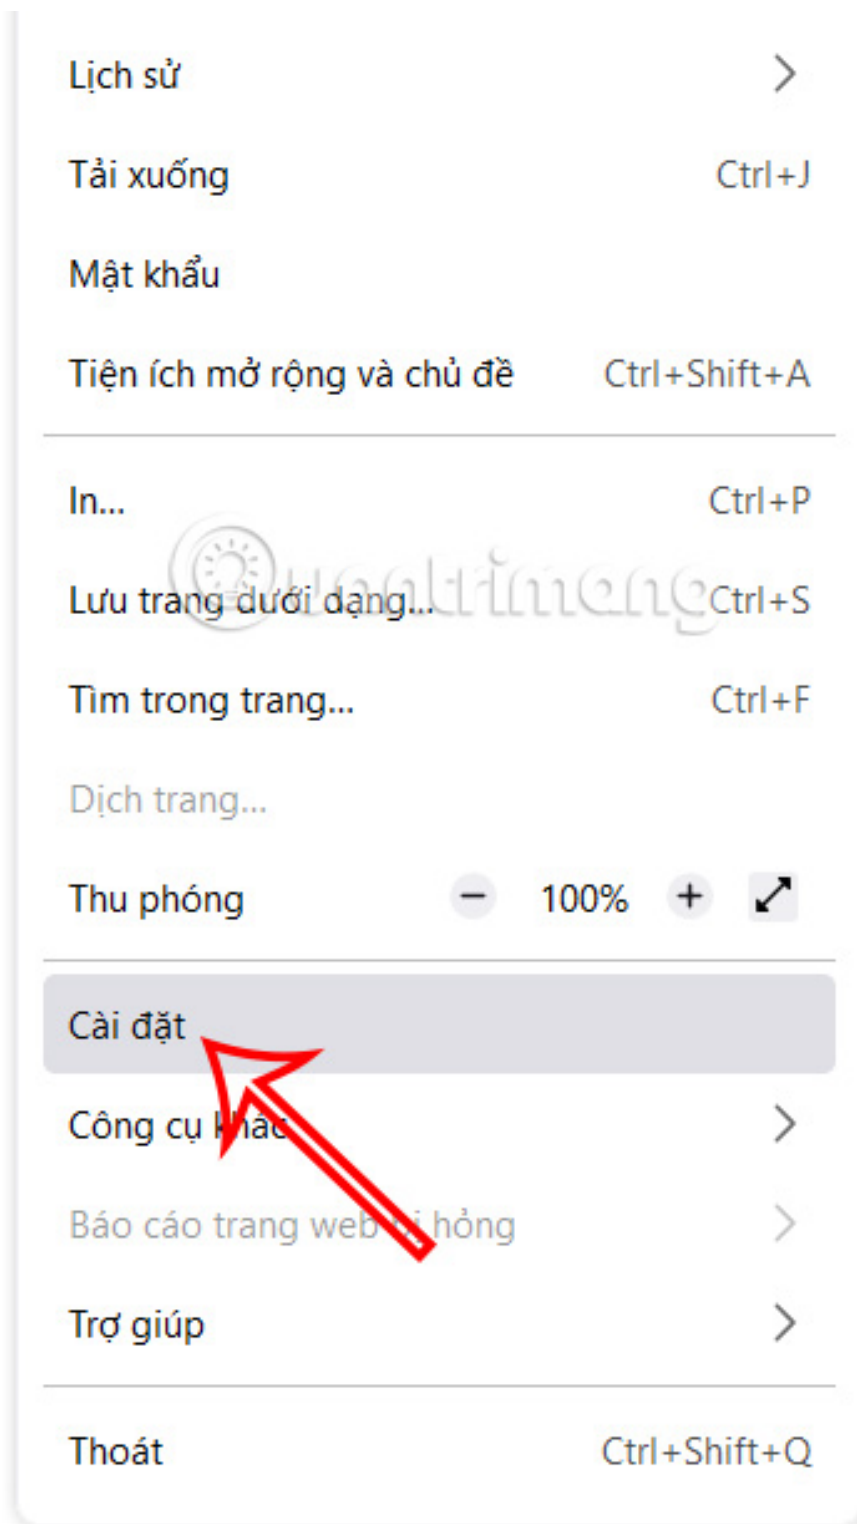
Lịch sử

Tải xuống Ctrl+J

Mật khẩu

Tiện ích mở rộng và chủ đề Ctrl+Shift+A

In... Ctrl+P

Lưu trang dưới dạng... Ctrl+S

Tìm trong trang... Ctrl+F

Dịch trang...

Thu phóng − 100% +

Cài đặt

Công cụ khác

Báo cáo trang web bị hỏng

Trợ giúp

Thoát Ctrl+Shift+Q

quantrimang